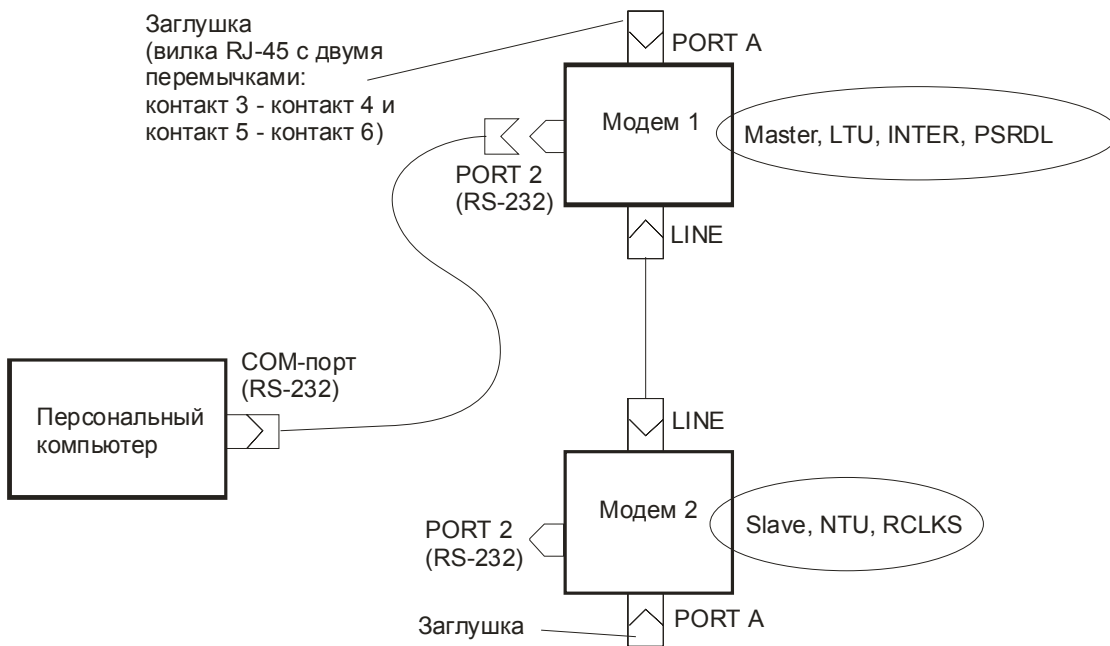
Заглушка
(вилка RJ-45 с двумя перемычками:
контакт 3 - контакт 4 и
контакт 5 - контакт 6)

PORT A

Модем 1

Master, LTU, INTER, PSRDL

PORT 2
(RS-232)

LINE

COM-порт
(RS-232)

Персональный компьютер

LINE

Модем 2

Slave, NTU, RCLKS

PORT 2
(RS-232)

Заглушка

PORT A